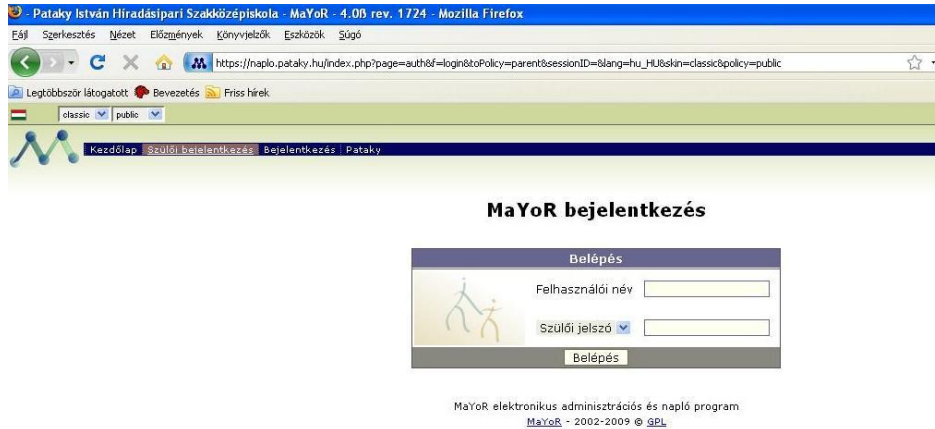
- Pataky István Híradásipari Szakközépiskola - MaYoR - 4.0ß rev. 1724 - Mozilla Firefox

Fájl Szerkesztés Nézet Előzmények Könyvjelzők Eszközök Súgó

https://naplo.pataky.hu/index.php?page=auth&f=login&toPolicy=parent&sessionID=&lang=hu_HU&skin=classic&policy=public

Legtöbbször látogatott Bevezetés Friss hírek

classic public

Kezdőlap Szülői bejelentkezés Bejelentkezés Pataky

MaYoR bejelentkezés

Belépés

Felhasználói név

Szülői jelszó

Belépés

MaYoR elektronikus adminisztrációs és napló program

MaYoR - 2002-2009 © GPL